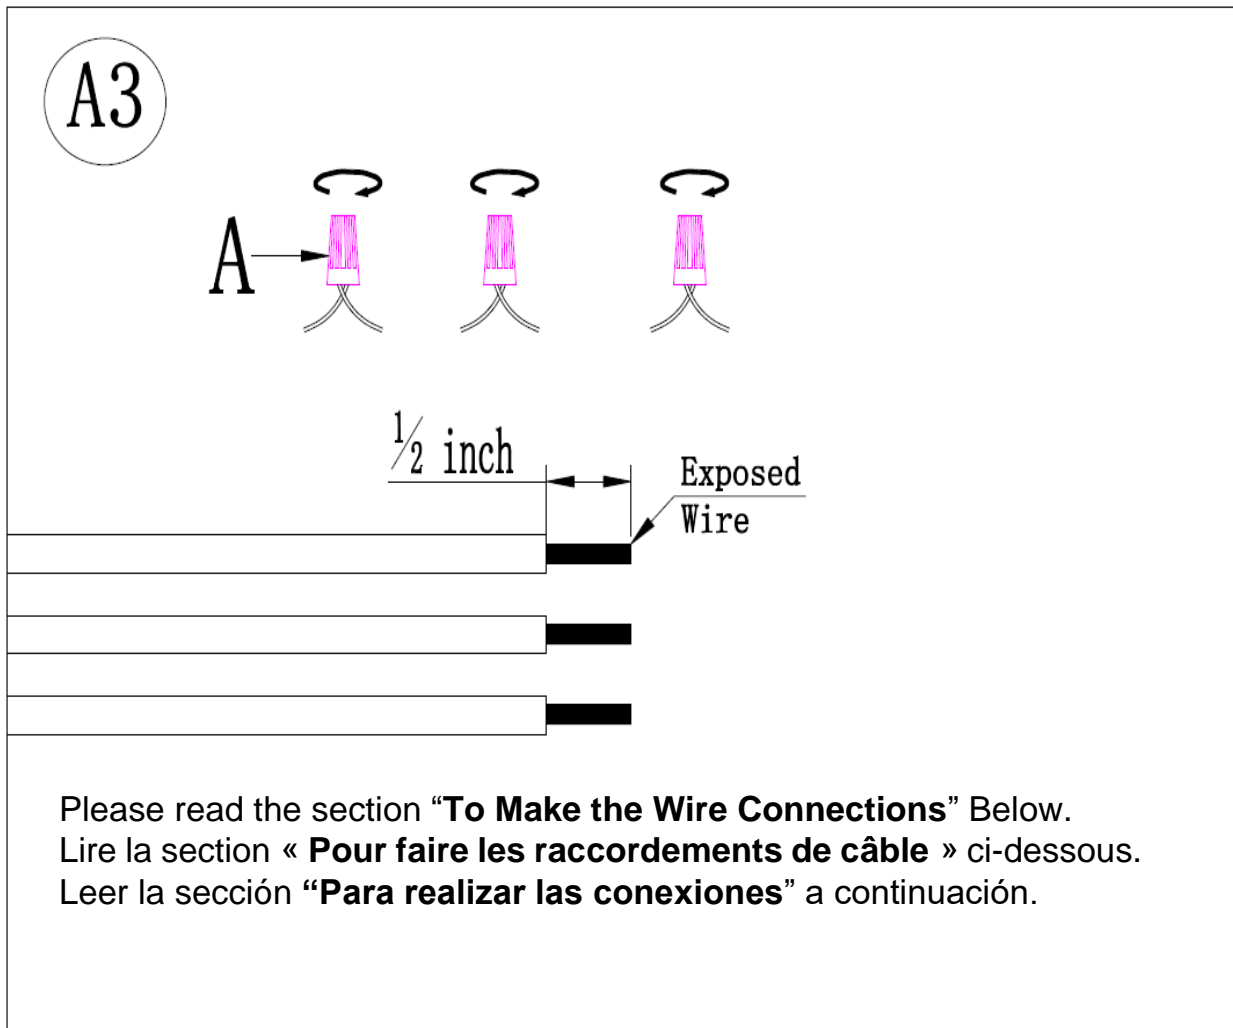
A3

A

$\frac{1}{2}$ inch

Exposed Wire

Please read the section "To Make the Wire Connections" Below.
Lire la section « Pour faire les raccordements de câble » ci-dessous.
Leer la sección "Para realizar las conexiones" a continuación.